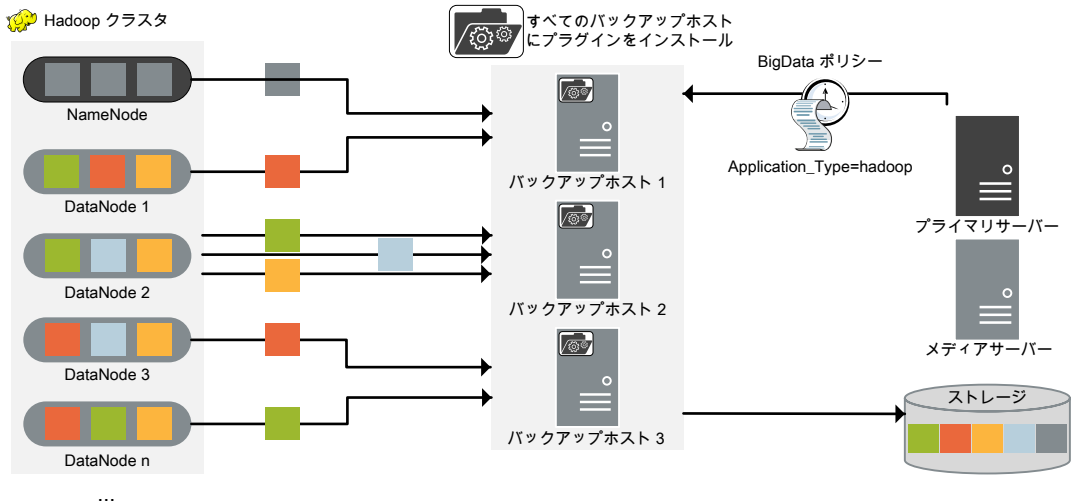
Hadoop クラスタ

すべてのバックアップホストにプラグインをインストール

BigData ポリシー

NameNode

DataNode 1

DataNode 2

DataNode 3

DataNode n

...

バックアップホスト 1

バックアップホスト 2

バックアップホスト 3

Application_Type=hadoop

プライマリサーバー

メディアサーバー

ストレージ